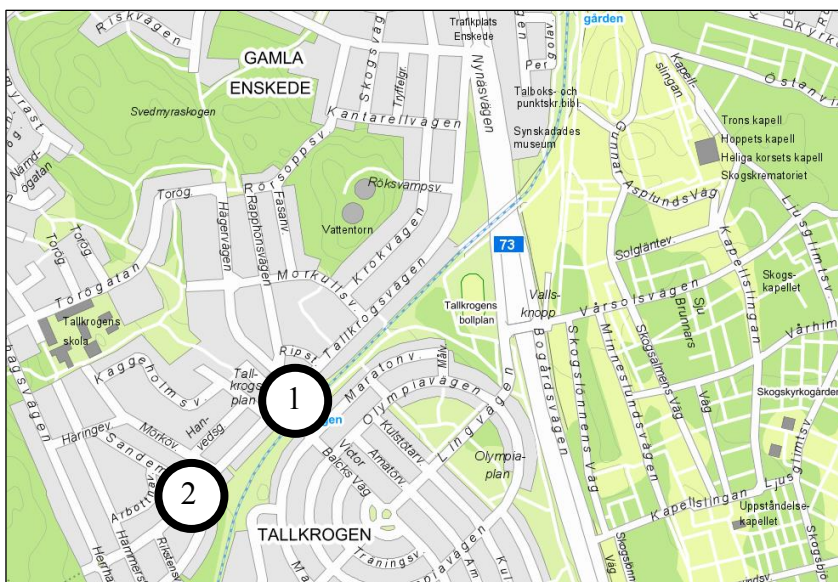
Riskvägen
GAMLA ENSKEDE
Svedmyraskogen
Skogsv.
Tryffelgr.
Trafikplats Enskede
Nynäsvägen
gården
Per
Talboks- och punktskr.bibl.
Synskadades museum
Kantarellvägen
Röksvampsv.
Vattentorn
Torög.
Rörsoppsv.
Rapphönsvägen
Fasanv.
Hägervägen
Morkullsv.
Krokvägen
Tallkrogsvägen
73
Torögatan
Torög.
Tallkrogens skola
Kaggeholms v
Ripsv.
Tallkrogsplan
Häringev.
Mörköv.
Harvedsg.
Sandemar
Arbottnav.
Hammarst.
Ristensv.
Maratonv.
Olympiavägen
Kulstötarv.
Amatörv.
Victor Balcks Väg
Lingvägen
Olympiaplan
TALLKROGEN
Träningsv.
Tallkrogens bollplan
Vallsknopp
Bogårdsvägen
Skogslönnens Väg
Minnesslundsvägen
Skogssalmens Väg
Gunnar Asplunds Väg
Kapellslingan
Trons kapell
Hoppets kapell
Heliga korsets kapell
Skogskrematoriet
Östanv.
Solglantev.
Vårsolsvägen
Sv. Brunnars
Väg
Kapellstigen
Ljusglimtsv.
Skogskapellet
Vårhim
Skogskyrkogården
Uppståndelsekapellet
Kapellslingan
Ljusglimtsv.
1
2